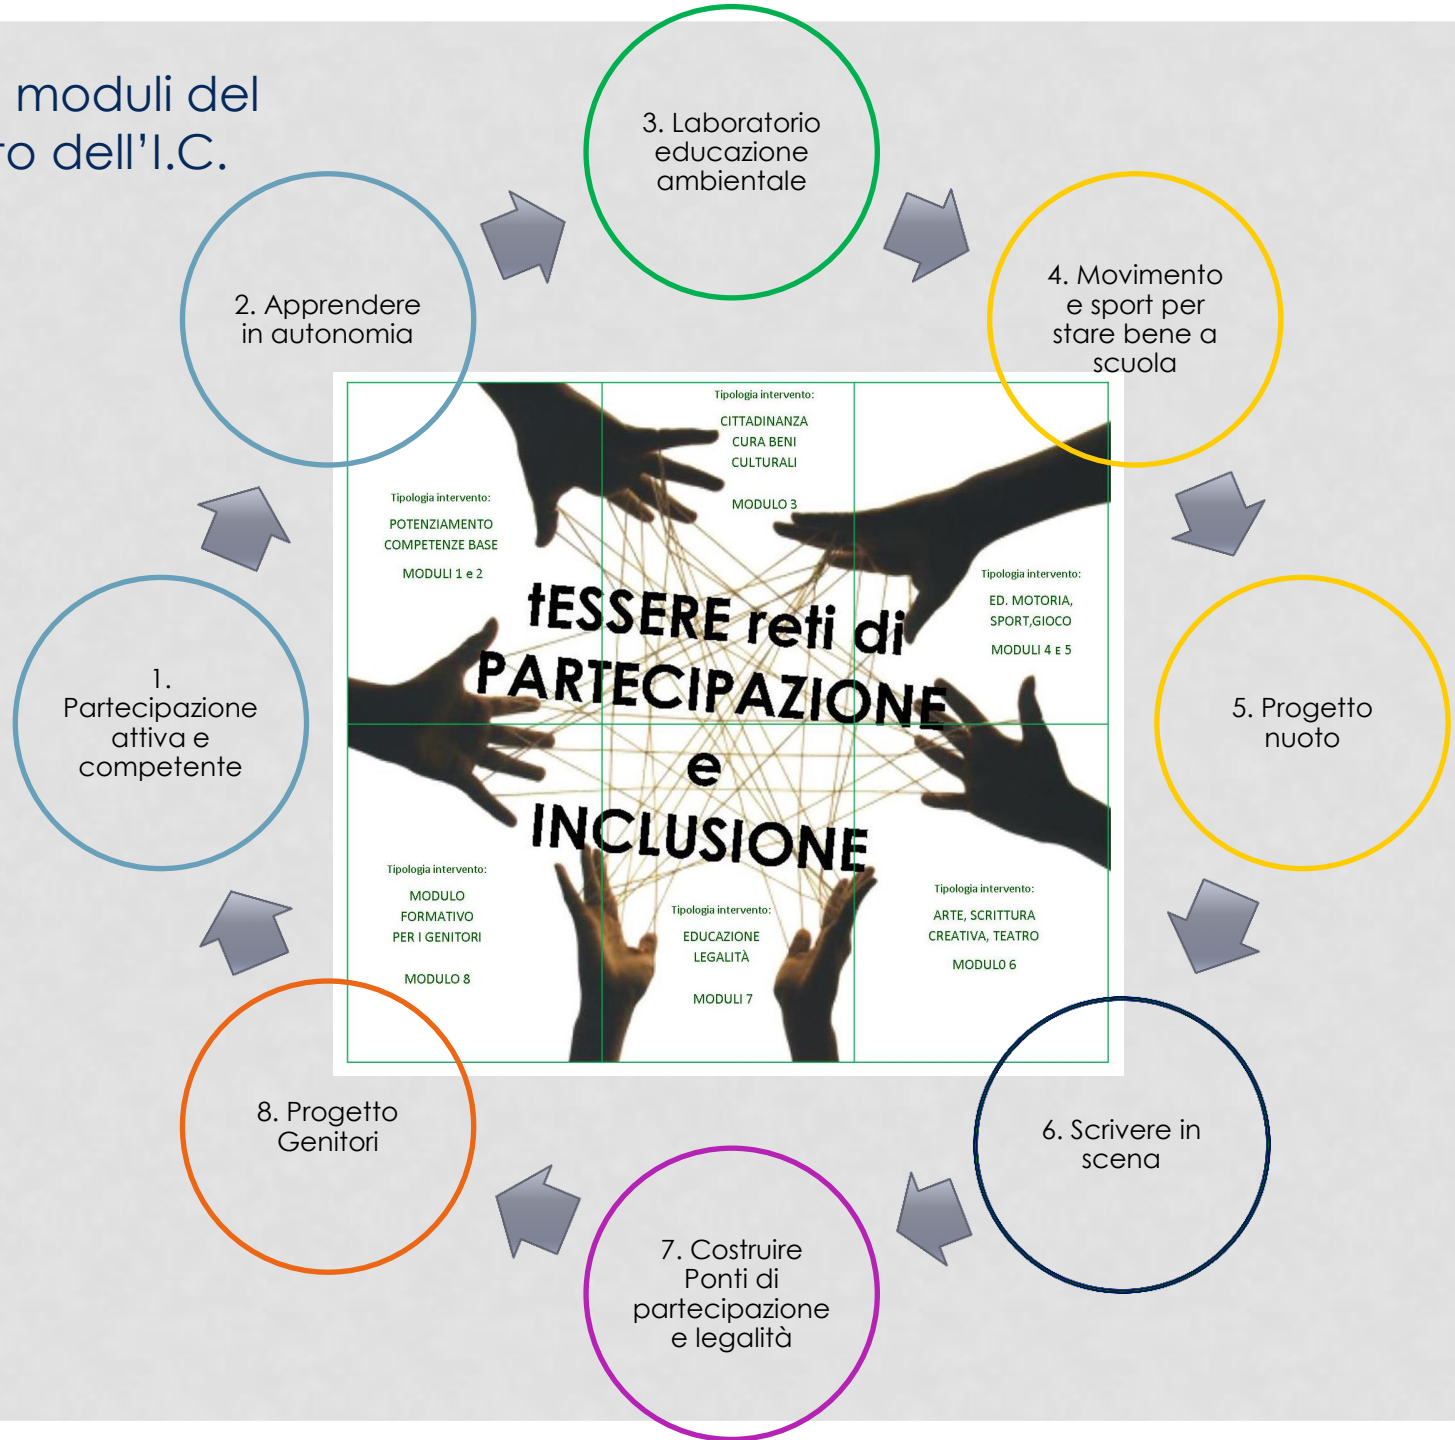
moduli del
o dell'I.C.

3. Laboratorio educazione ambientale

2. Apprendere in autonomia

4. Movimento e sport per stare bene a scuola

Tipologia intervento:
CITTADINANZA
CURA BENI
CULTURALI
MODULO 3

Tipologia intervento:
POTENZIAMENTO COMPETENZE BASE
MODULI 1 e 2

Tipologia intervento:
ED. MOTORIA, SPORT,GIOCO
MODULI 4 E 5

tESSERE reti di PARTECIPAZIONE e INCLUSIONE

1. Partecipazione attiva e competente

5. Progetto nuoto

Tipologia intervento:
MODULO FORMATIVO PER I GENITORI
MODULO 8

Tipologia intervento:
EDUCAZIONE LEGALITÀ
MODULI 7

Tipologia intervento:
ARTE, SCRITTURA CREATIVA, TEATRO
MODUL0 6

8. Progetto Genitori

6. Scrivere in scena

7. Costruire Ponti di partecipazione e legalità